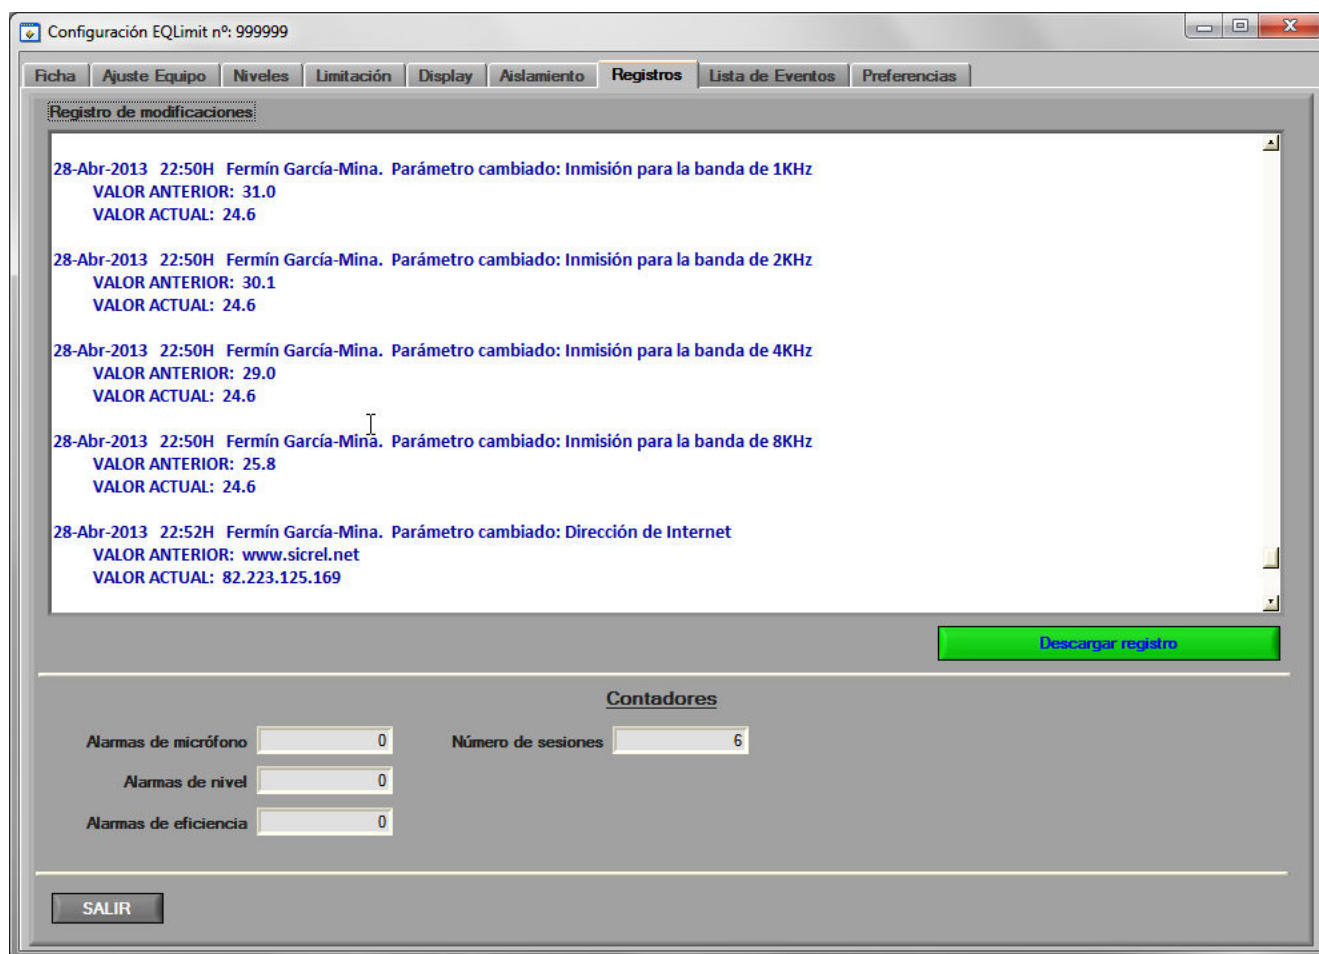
Configuración EQLimit nº: 999999

Ficha | Ajuste Equipo | Niveles | Limitación | Display | Aislamiento | Registros | Lista de Eventos | Preferencias

Registro de modificaciones

28-Abr-2013 22:50H Fermín García-Mina. Parámetro cambiado: Inmisión para la banda de 1KHz
VALOR ANTERIOR: 31.0
VALOR ACTUAL: 24.6

28-Abr-2013 22:50H Fermín García-Mina. Parámetro cambiado: Inmisión para la banda de 2KHz
VALOR ANTERIOR: 30.1
VALOR ACTUAL: 24.6

28-Abr-2013 22:50H Fermín García-Mina. Parámetro cambiado: Inmisión para la banda de 4KHz
VALOR ANTERIOR: 29.0
VALOR ACTUAL: 24.6

28-Abr-2013 22:50H Fermín García-Mina. Parámetro cambiado: Inmisión para la banda de 8KHz
VALOR ANTERIOR: 25.8
VALOR ACTUAL: 24.6

28-Abr-2013 22:52H Fermín García-Mina. Parámetro cambiado: Dirección de Internet
VALOR ANTERIOR: www.sicrel.net
VALOR ACTUAL: 82.223.125.169

Descargar registro

Contadores

Alarmas de micrófono 0
Número de sesiones 6
Alarmas de nivel 0
Alarmas de eficiencia 0

SALIR